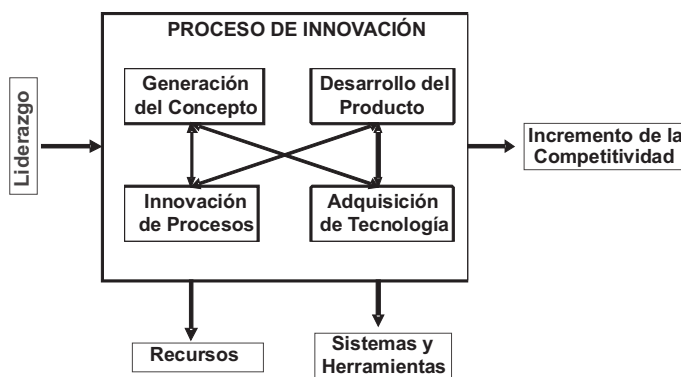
Liderazgo

PROCESO DE INNOVACIÓN

Generación del Concepto

Desarrollo del Producto

Innovación de Procesos

Adquisición de Tecnología

Incremento de la Competitividad

Recursos

Sistemas y Herramientas